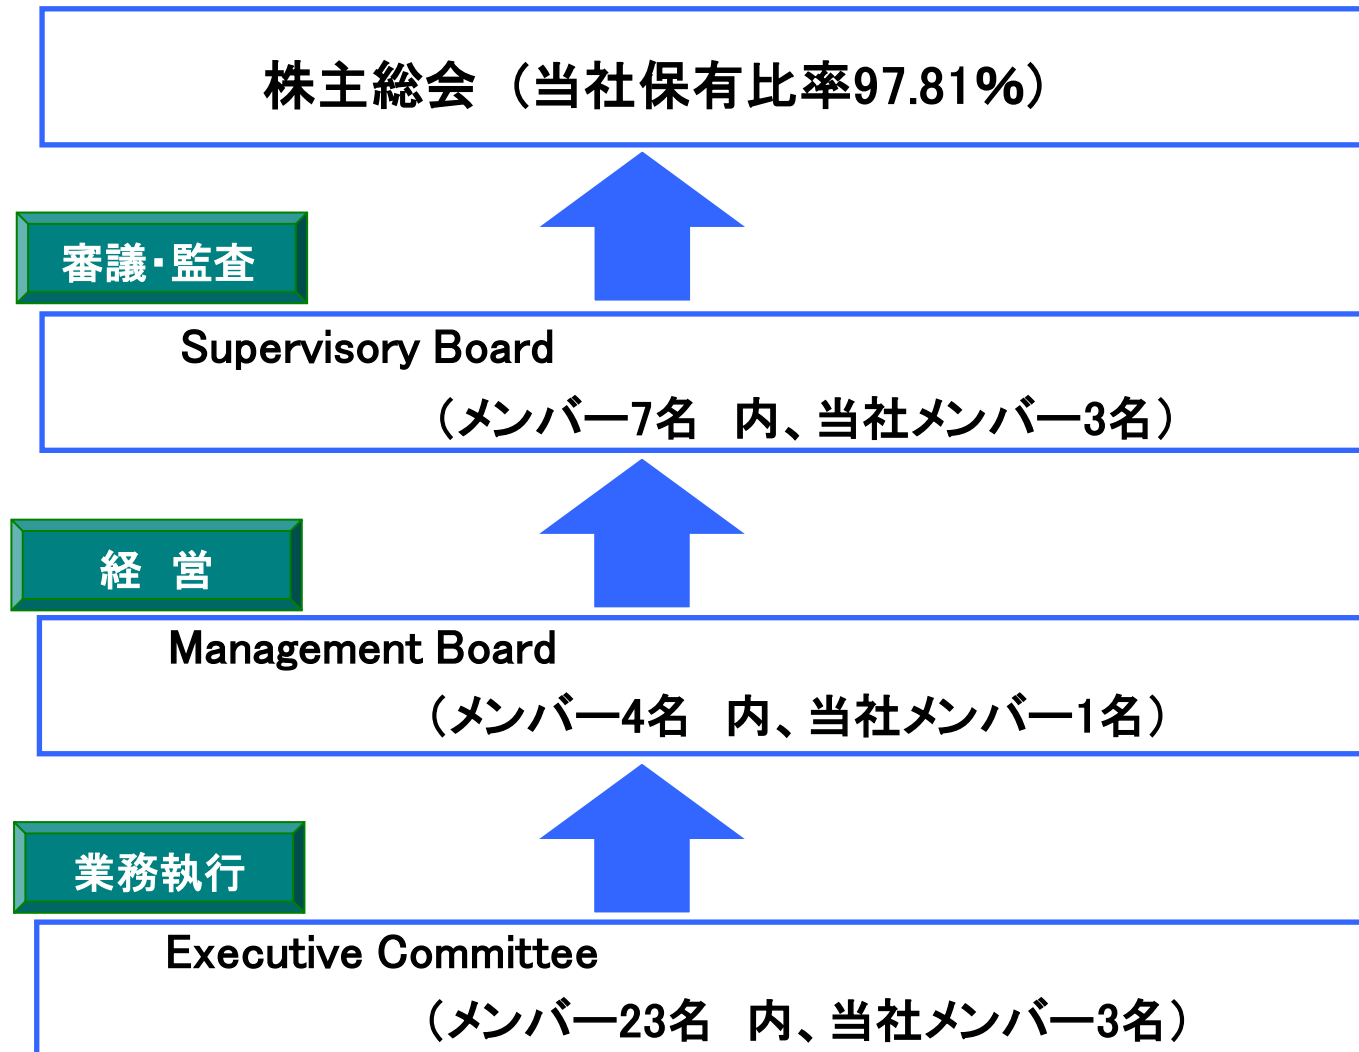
株主総会（当社保有比率97.81%）

審議・監査

Supervisory Board

（メンバー7名　内、当社メンバー3名）

経　営

Management Board

（メンバー4名　内、当社メンバー1名）

業務執行

Executive Committee

（メンバー23名　内、当社メンバー3名）